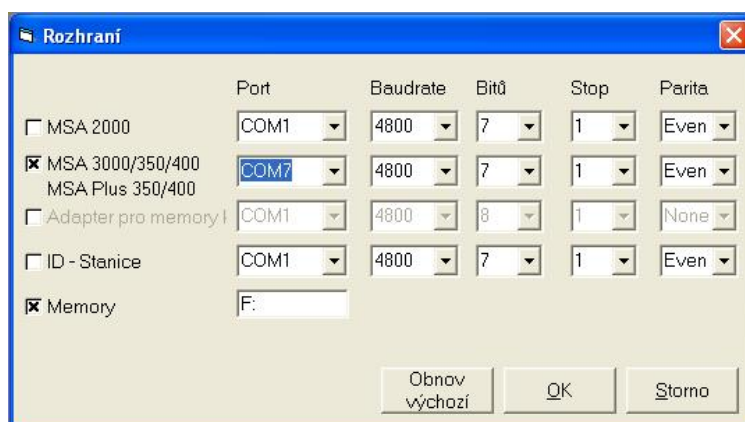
Rozhraní

| | Port | Baudrate | Bitů | Stop | Parita |
|---|---|---|---|---|---|
| MSA 2000 | COM1 | 4800 | 7 | 1 | Even |
| MSA 3000/350/400 MSA Plus 350/400 | COM7 | 4800 | 7 | 1 | Even |
| Adapter pro memory k | COM1 | 4800 | 8 | 1 | None |
| ID - Stanice | COM1 | 4800 | 7 | 1 | Even |
| Memory | F: | | | | |

Obnov výchozí
OK
Storno